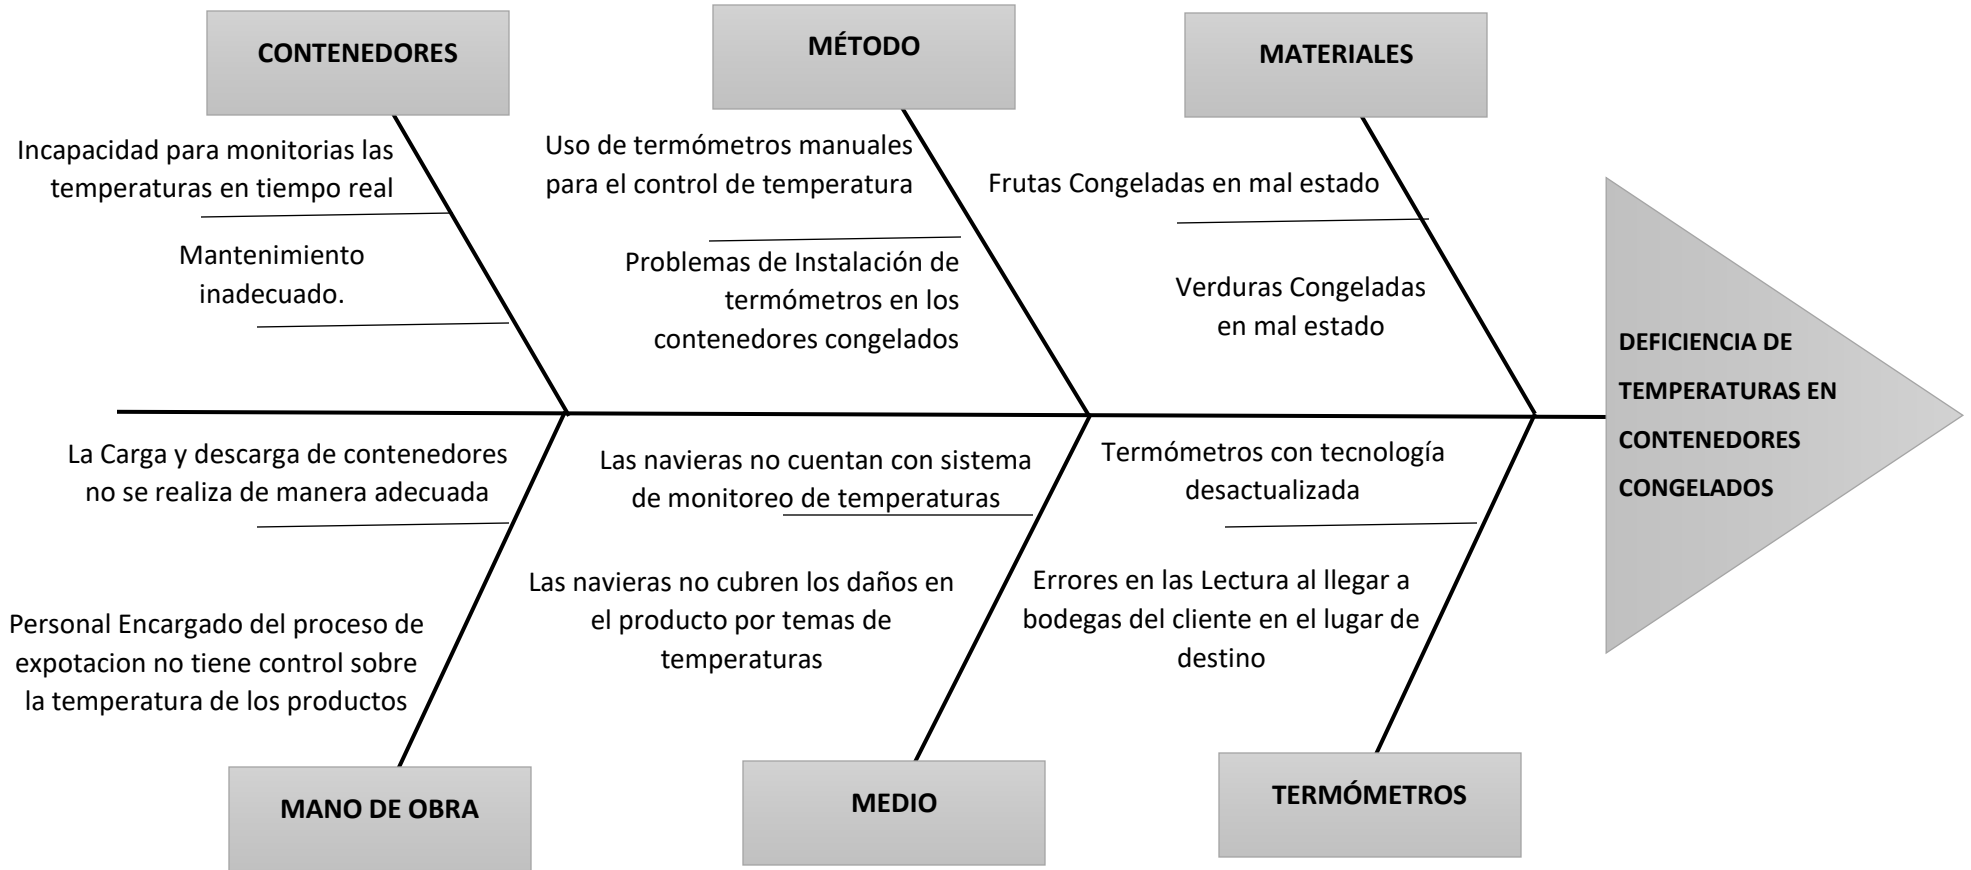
CONTENEDORES

Incapacidad para monitorias las temperaturas en tiempo real

Mantenimiento inadecuado.

MÉTODO

Uso de termómetros manuales para el control de temperatura

Problemas de Instalación de termómetros en los contenedores congelados

MATERIALES

Frutas Congeladas en mal estado

Verduras Congeladas en mal estado

DEFICIENCIA DE TEMPERATURAS EN CONTENEDORES CONGELADOS

La Carga y descarga de contenedores no se realiza de manera adecuada

Personal Encargado del proceso de expotacion no tiene control sobre la temperatura de los productos

MANO DE OBRA

Las navieras no cuentan con sistema de monitoreo de temperaturas

Las navieras no cubren los daños en el producto por temas de temperaturas

MEDIO

Termómetros con tecnología desactualizada

Errores en las Lectura al llegar a bodegas del cliente en el lugar de destino

TERMÓMETROS